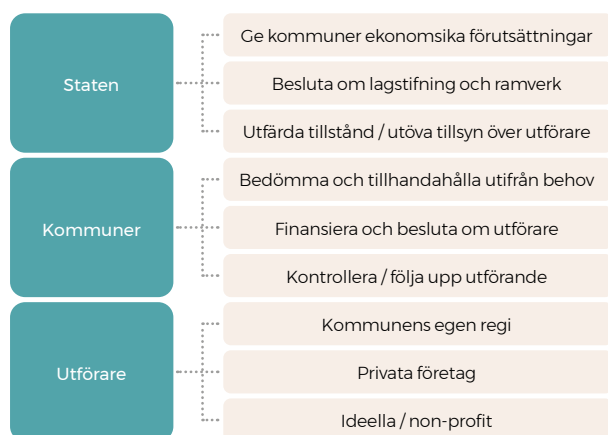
Staten

Ge kommuner ekonomsika förutsättningar

Besluta om lagstifning och ramverk

Utfärda tillstånd / utöva tillsyn över utförare

Kommuner

Bedömma och tillhandahålla utifrån behov

Finansiera och besluta om utförare

Kontrollera / följa upp utförande

Utförare

Kommunens egen regi

Privata företag

Ideella / non-profit